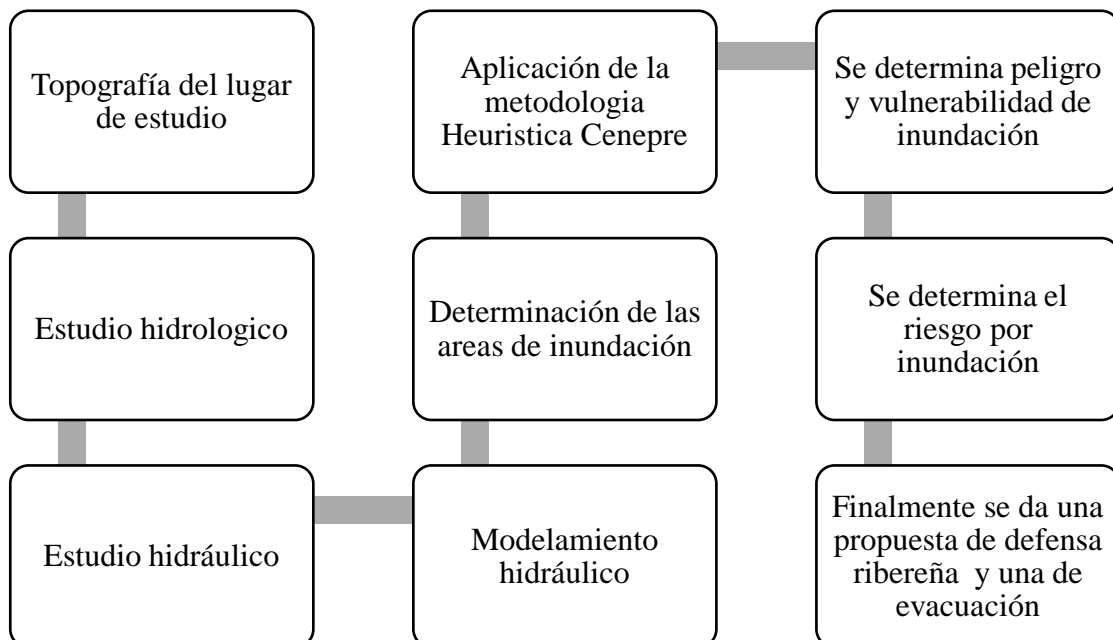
Topografía del lugar de estudio

Estudio hidrologico

Estudio hidráulico

Modelamiento hidráulico

Determinación de las areas de inundación

Aplicación de la metodologia Heuristica Cenepre

Se determina peligro y vulnerabilidad de inundación

Se determina el riesgo por inundación

Finalmente se da una propuesta de defensa ribereña y una de evacuación